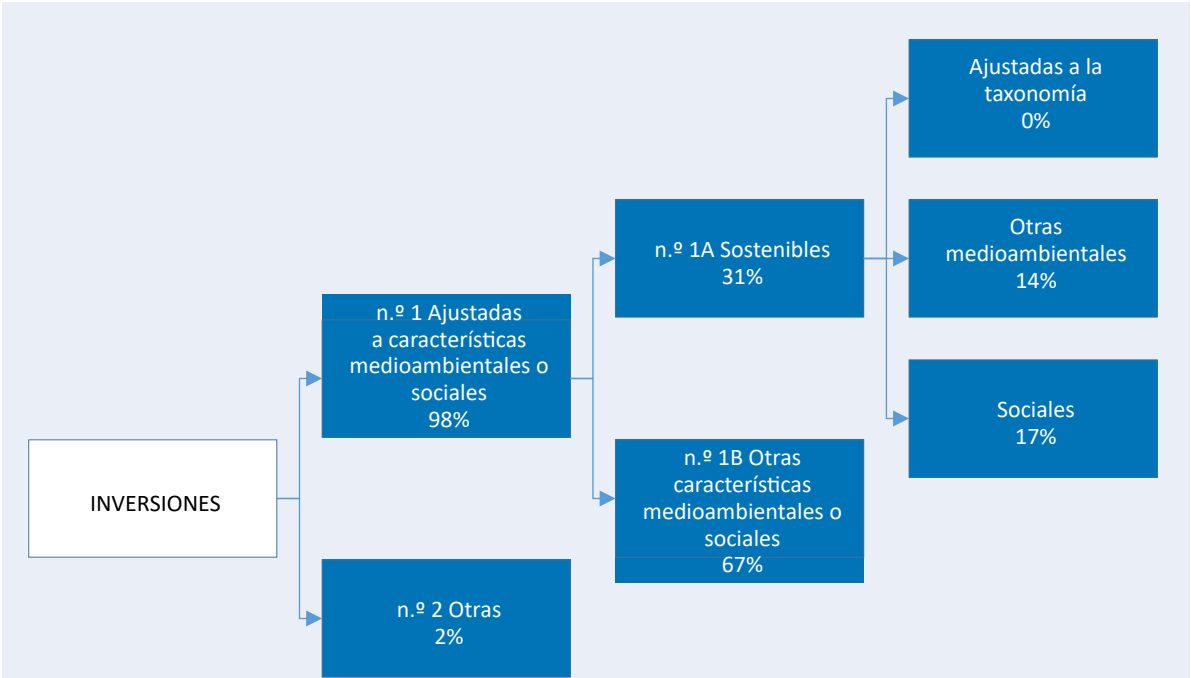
INVERSIONES

n.º 1 Ajustadas a características medioambientales o sociales
98%

n.º 2 Otras
2%

n.º 1A Sostenibles
31%

n.º 1B Otras características medioambientales o sociales
67%

Ajustadas a la taxonomía
0%

Otras medioambientales
14%

Sociales
17%